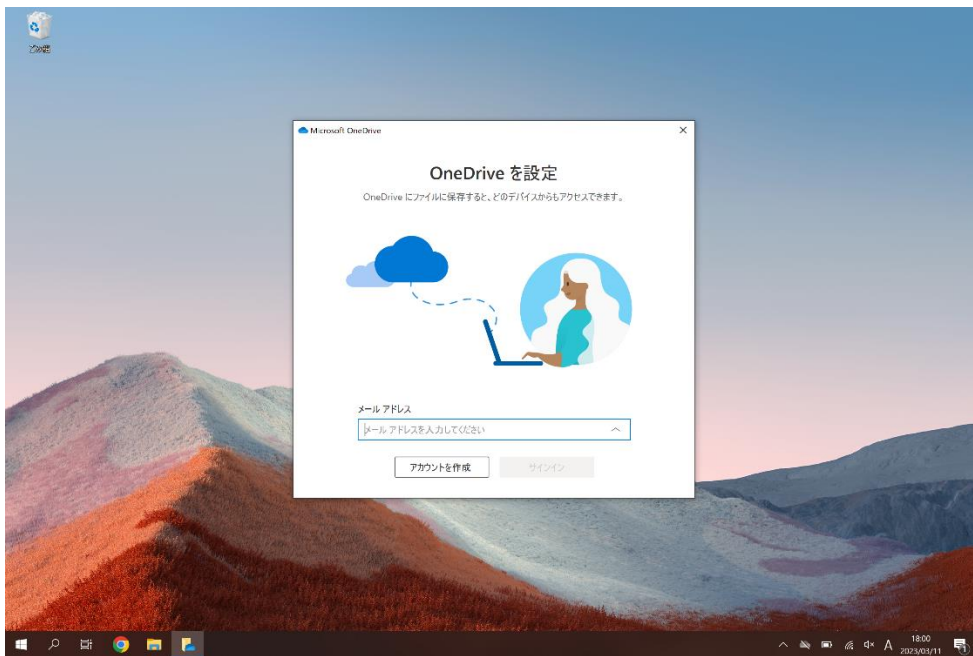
ごみ箱

Microsoft OneDrive

×

OneDrive を設定

OneDrive にファイルに保存すると、どのデバイスからもアクセスできます。

メール アドレス

メール アドレスを入力してください

アカウントを作成

サインイン

A

18:00
2023/03/11